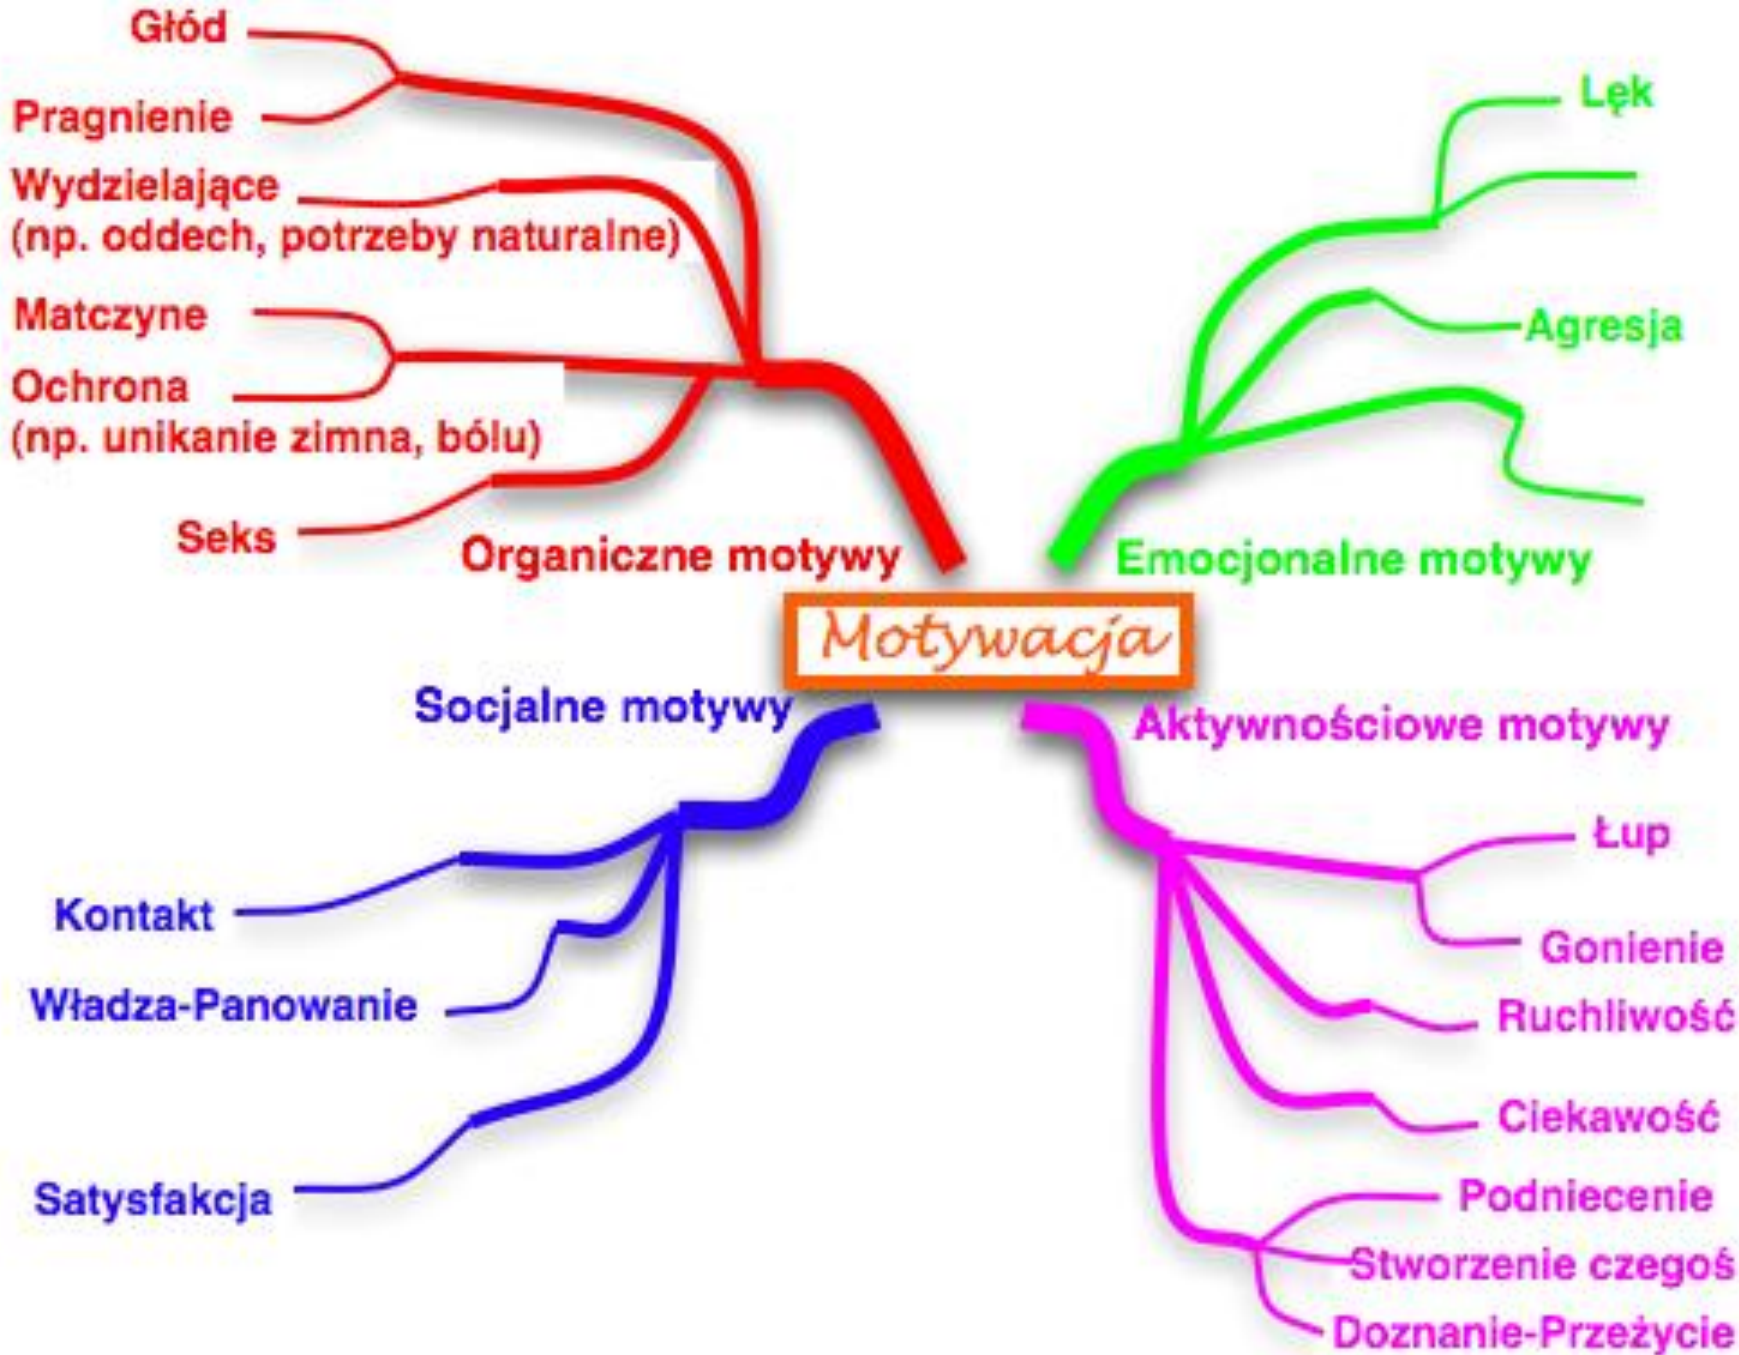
Głód

Pragnienie

Wydzielające
(np. oddech, potrzeby naturalne)

Matczyne

Ochrona
(np. unikanie zimna, bólu)

Seks

Organiczne motywy

Lęk

Agresja

Emocjonalne motywy

Motywacja

Socjalne motywy

Kontakt

Władza-Panowanie

Satysfakcja

Aktywnościowe motywy

Łup

Gonienie

Ruchliwość

Ciekawość

Podniecenie

Stworzenie czegoś

Doznanie-Przeżycie